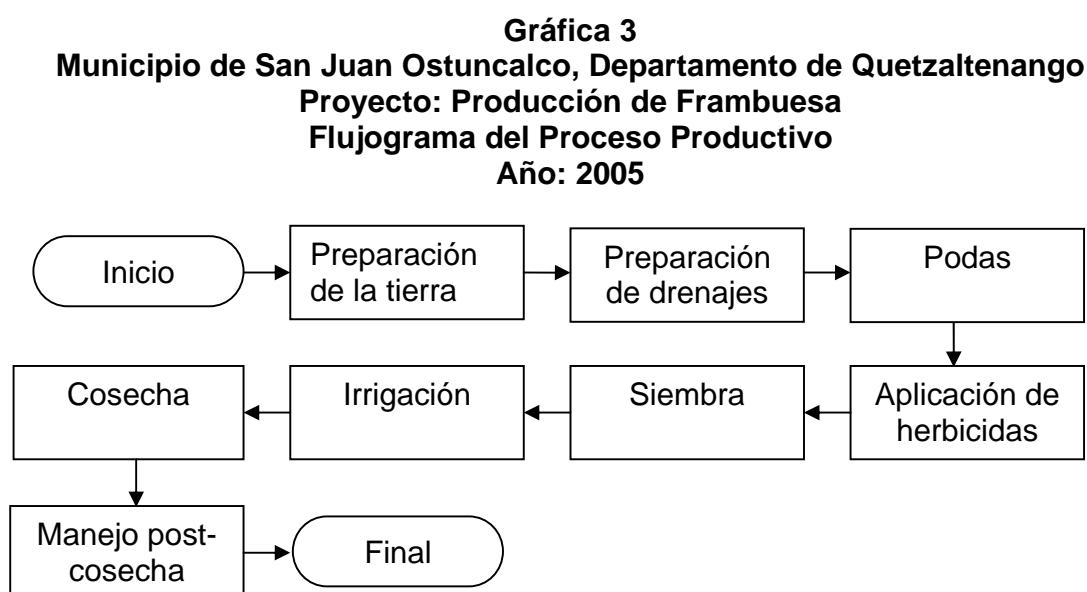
Gráfica 3
Municipio de San Juan Ostuncalco, Departamento de Quetzaltenango
Proyecto: Producción de Frambuesa
Flujograma del Proceso Productivo
Año: 2005

Inicio

Preparación de la tierra

Preparación de drenajes

Podas

Aplicación de herbicidas

Siembra

Irrigación

Cosecha

Manejo post-cosecha

Final